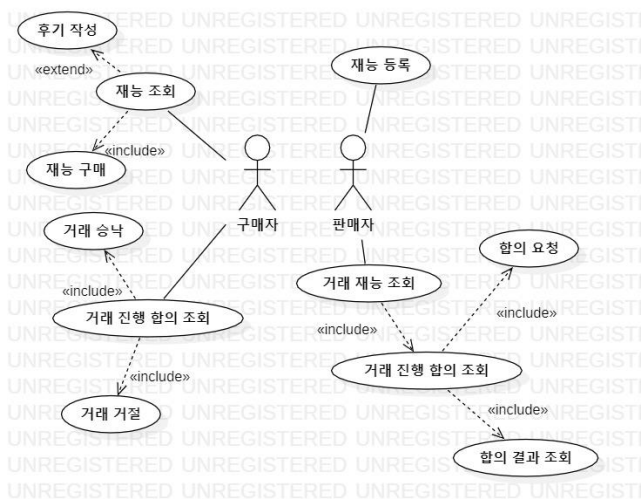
후기 작성

«extend»

재능 조회

«include»

재능 구매

재능 등록

구매자

판매자

거래 승낙

«include»

거래 진행 합의 조회

«include»

거래 거절

합의 요청

거래 재능 조회

«include»

«include»

거래 진행 합의 조회

«include»

합의 결과 조회

UNREGISTERED UNREGISTERED UNREGISTERED UNREGISTERED